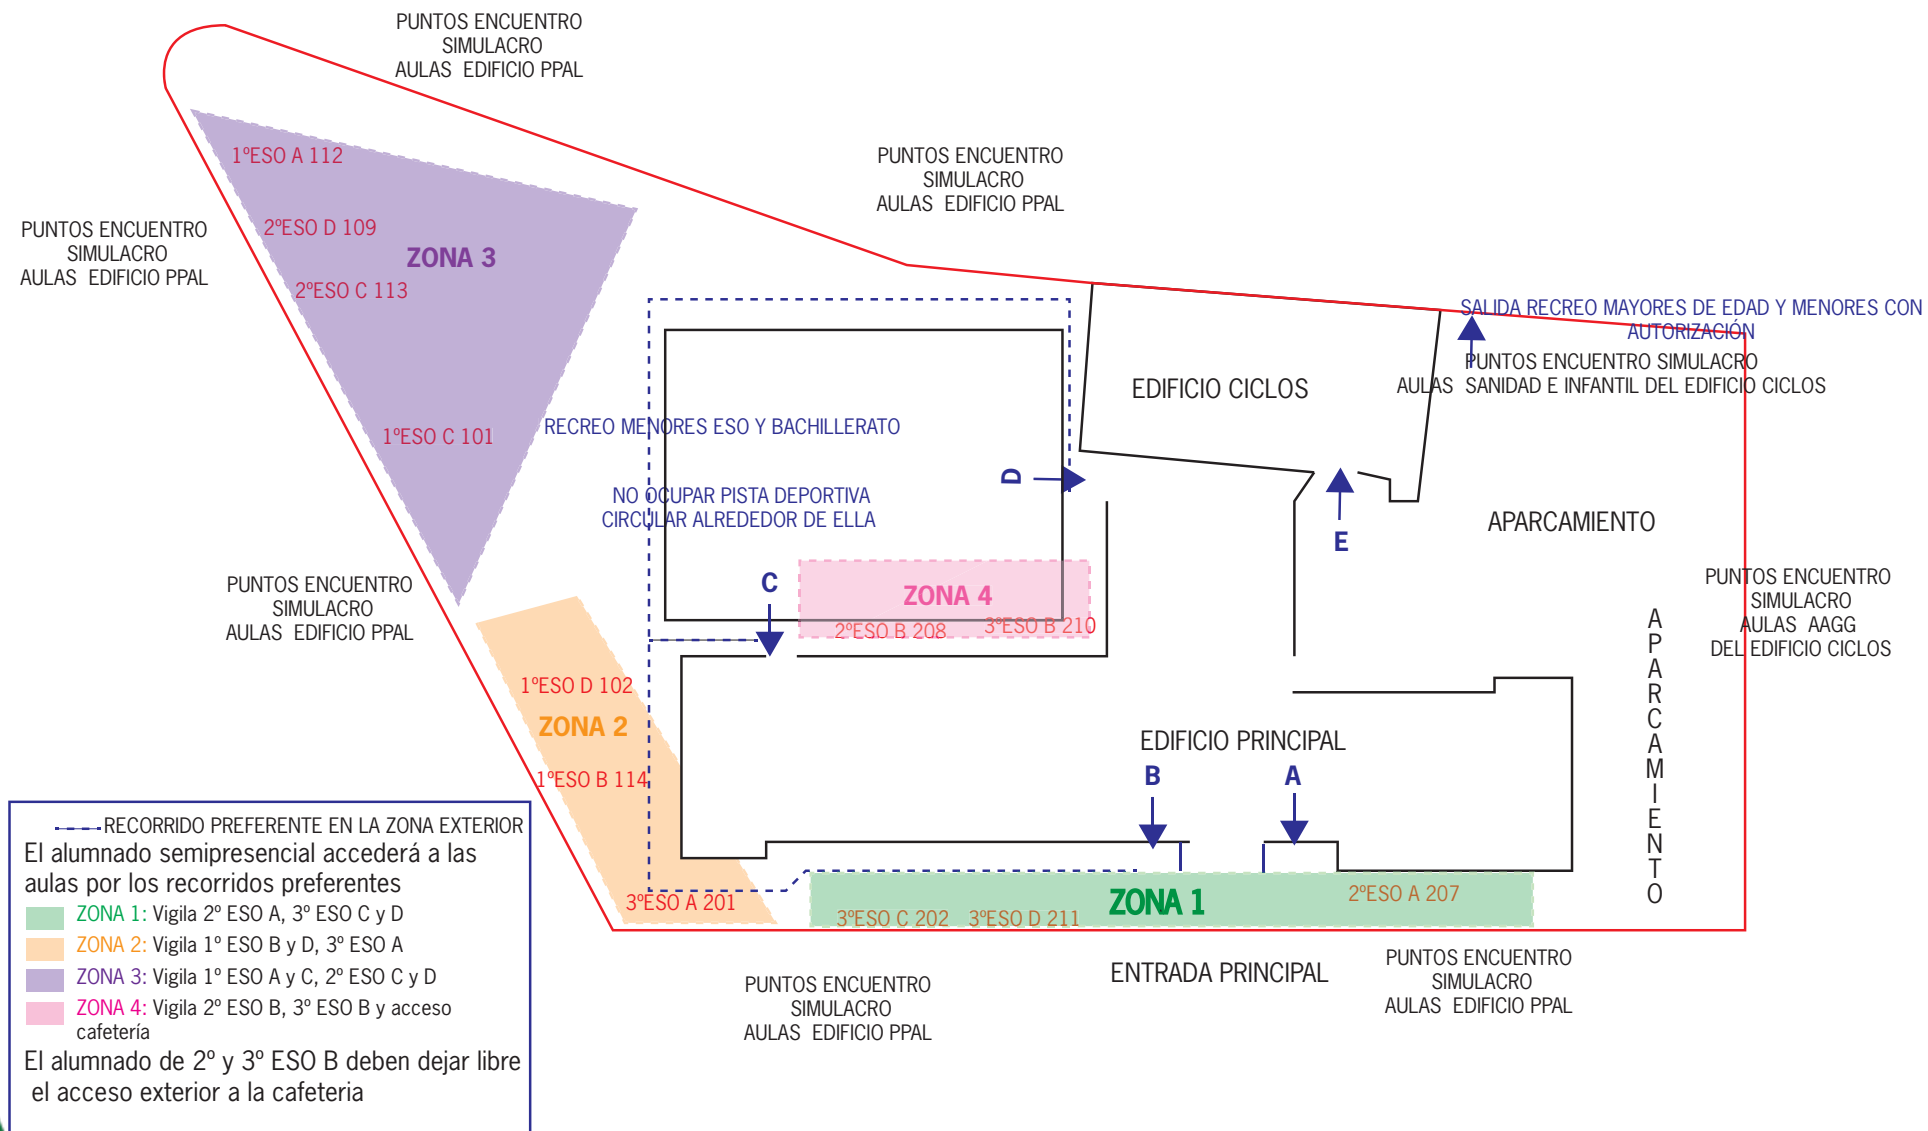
PUNTOS ENCUENTRO
SIMULACRO
AULAS EDIFICIO PPAL

PUNTOS ENCUENTRO
SIMULACRO
AULAS EDIFICIO PPAL

PUNTOS ENCUENTRO
SIMULACRO
AULAS EDIFICIO PPAL

1ºESO A 112
2ºESO D 109
ZONA 3
2ºESO C 113
1ºESO C 101

SALIDA RECREO MAYORES DE EDAD Y MENORES CON AUTORIZACIÓN
PUNTOS ENCUENTRO SIMULACRO
AULAS SANIDAD E INFANTIL DEL EDIFICIO CICLOS

EDIFICIO CICLOS

RECREO MENORES ESO Y BACHILLERATO

D

NO OCUPAR PISTA DEPORTIVA
CIRCULAR ALREDEDOR DE ELLA

E

APARCAMIENTO

PUNTOS ENCUENTRO
SIMULACRO
AULAS EDIFICIO PPAL

C

ZONA 4
2ºESO B 208
3ºESO B 210

PUNTOS ENCUENTRO
SIMULACRO
AULAS AAGG
DEL EDIFICIO CICLOS

1ºESO D 102
ZONA 2
1ºESO B 114

EDIFICIO PRINCIPAL

B
A

APARCAMIENTO

RECORRIDO PREFERENTE EN LA ZONA EXTERIOR
El alumnado semipresencial accederá a las aulas por los recorridos preferentes
ZONA 1: Vigila 2º ESO A, 3º ESO C y D
ZONA 2: Vigila 1º ESO B y D, 3º ESO A
ZONA 3: Vigila 1º ESO A y C, 2º ESO C y D
ZONA 4: Vigila 2º ESO B, 3º ESO B y acceso cafetería
El alumnado de 2º y 3º ESO B deben dejar libre el acceso exterior a la cafeteria

3ºESO A 201
3ºESO C 202
3ºESO D 211
ZONA 1
2ºESO A 207

ENTRADA PRINCIPAL

PUNTOS ENCUENTRO
SIMULACRO
AULAS EDIFICIO PPAL

PUNTOS ENCUENTRO
SIMULACRO
AULAS EDIFICIO PPAL